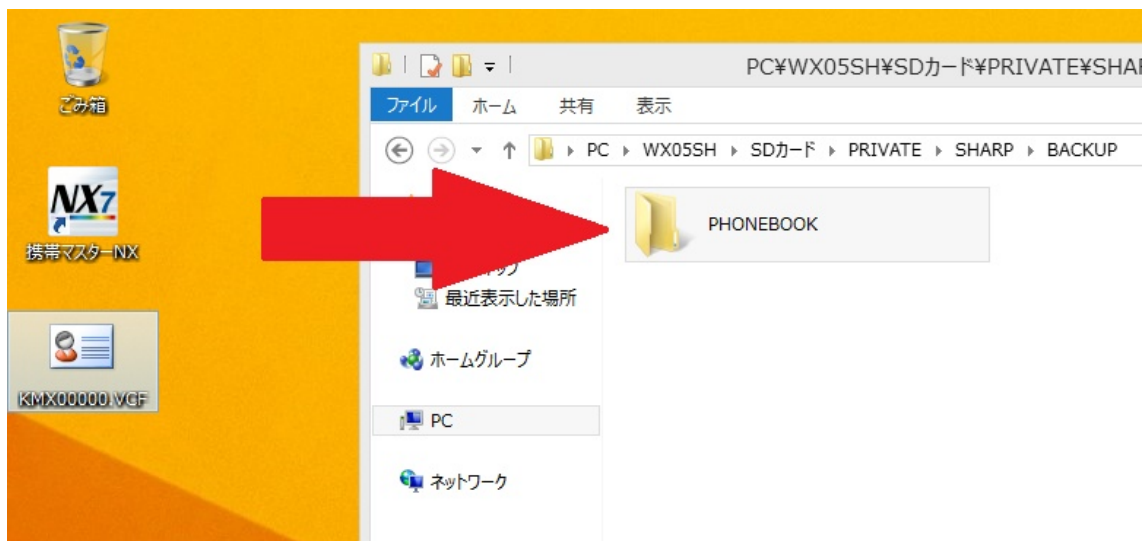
ごみ箱

NX7

携帯マスターNX

KMX00000.VCF

PC¥WX05SH¥SDカード¥PRIVATE¥SHAF

ファイル　ホーム　共有　表示

PC ▸ WX05SH ▸ SDカード ▸ PRIVATE ▸ SHARP ▸ BACKUP

PHONEBOOK

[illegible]ップ

最近表示した場所

ホームグループ

PC

ネットワーク